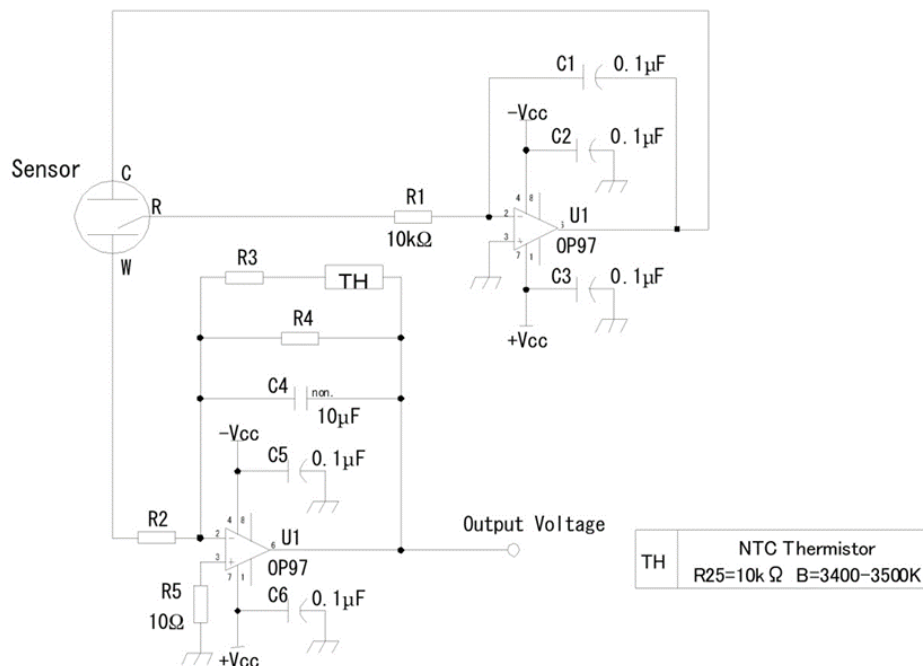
C1 0.1μF

-Vcc

C2 0.1μF

Sensor

C

R

W

R1

10kΩ

4 8

2

3

7 1

U1

OP97

C3 0.1μF

+Vcc

R3

TH

R4

C4 non.

10μF

-Vcc

C5 0.1μF

R2

4 8

2

3

6

7 1

U1

OP97

Output Voltage

R5

10Ω

C6 0.1μF

+Vcc

| TH | NTC Thermistor R25=10k Ω B=3400-3500K |
|---|---|